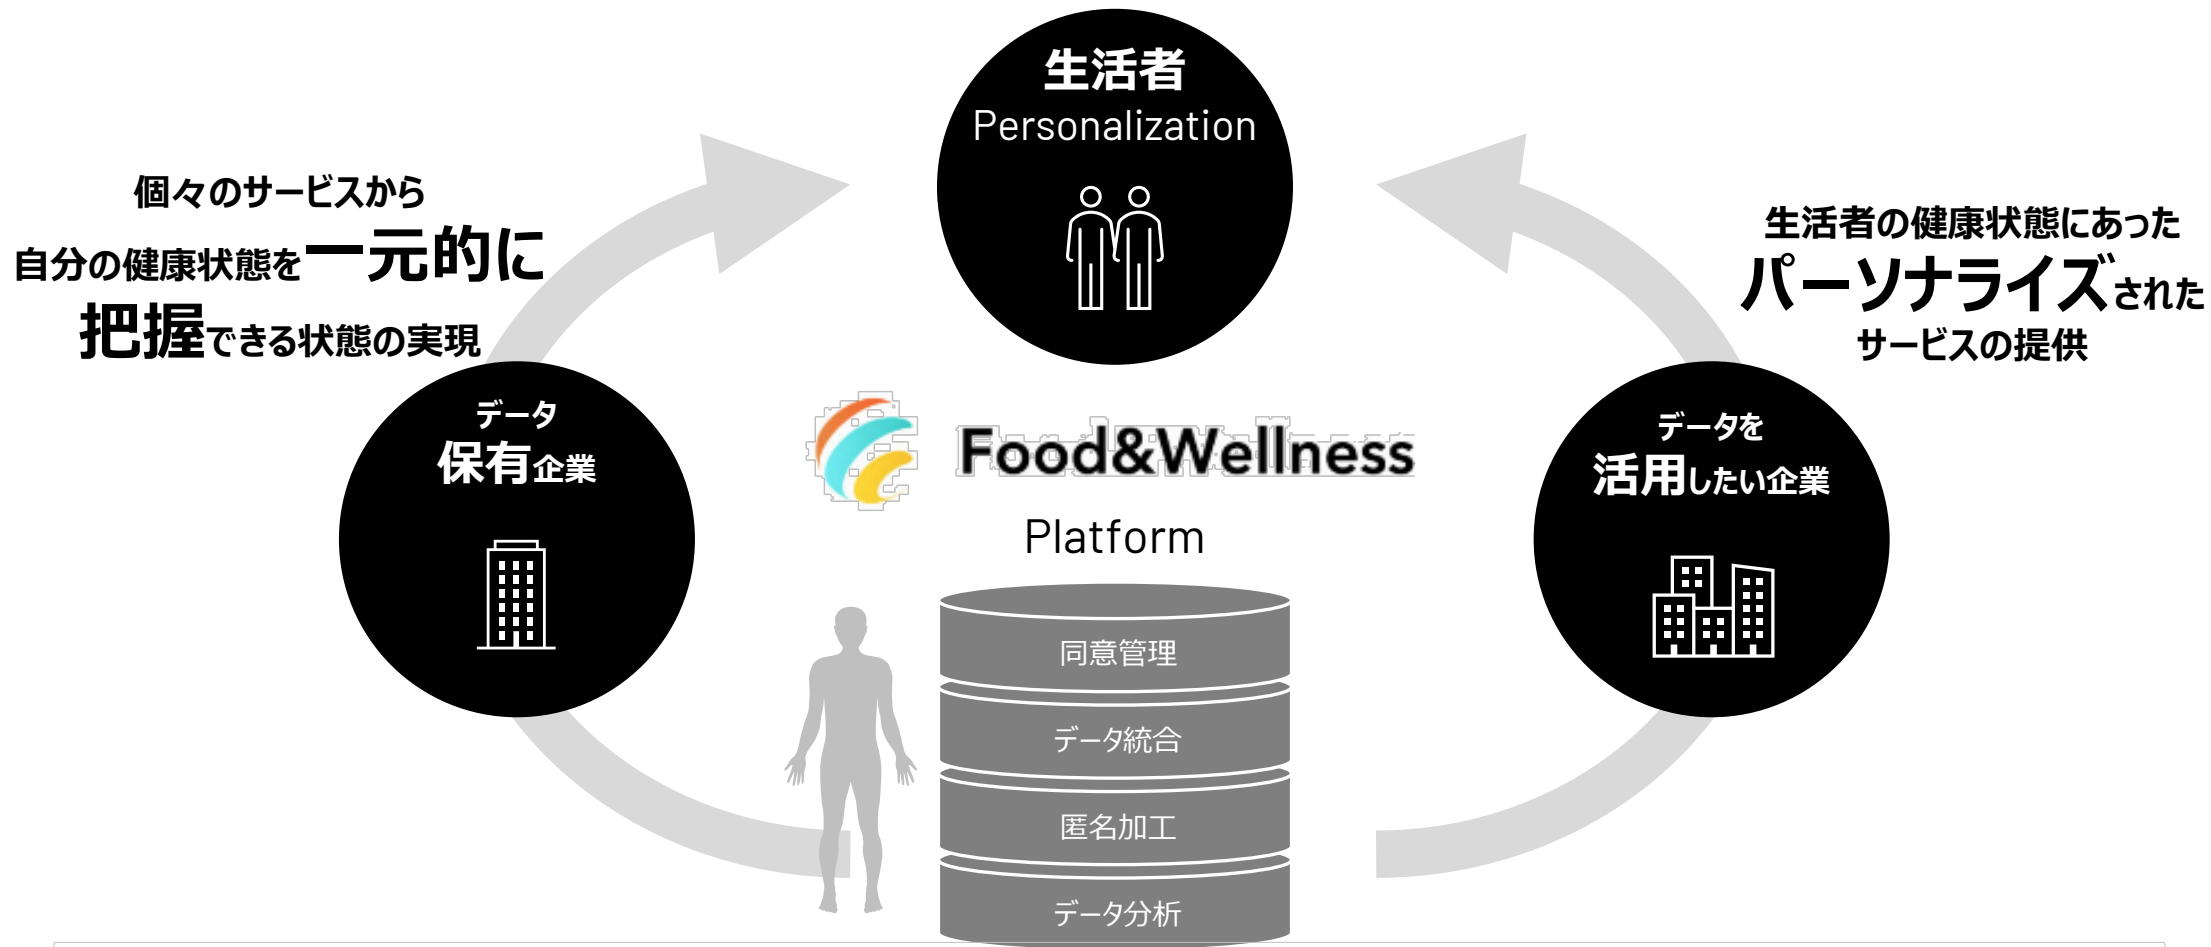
生活者
Personalization

個々のサービスから
自分の健康状態を一元的に
把握できる状態の実現

生活者の健康状態にあった
パーソナライズされた
サービスの提供

データ
保有企業

Food&Wellness
Platform

データを
活用したい企業

同意管理
データ統合
匿名加工
データ分析